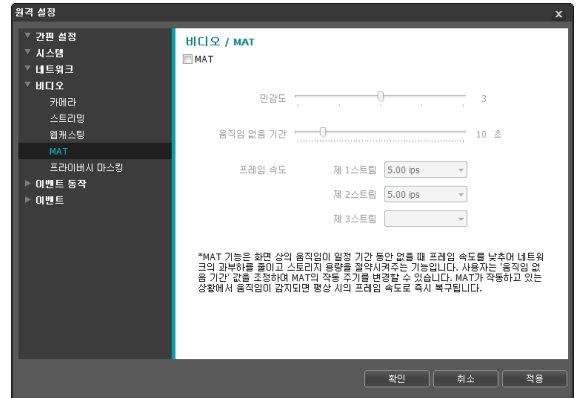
원격 설정

간편 설정
시스템
네트워크
비디오
카메라
스트리밍
웹캐스팅
MAT
프라이버시 마스킹
이벤트 동작
이벤트

비디오 / MAT

MAT

민감도 3

움직임 없음 기간 10 초

프레임 속도 제 1스트림 5.00 ips

제 2스트림 5.00 ips

제 3스트림

*MAT 기능은 화면 상의 움직임이 일정 기간 동안 없을 때 프레임 속도를 낮추어 네트워크의 과부하를 줄이고 스토리지 용량을 절약시켜주는 기능입니다. 사용자는 '움직임 없음 기간' 값을 조정하여 MAT의 작동 주기를 변경할 수 있습니다. MAT가 작동하고 있는 상황에서 움직임이 감지되면 평상 시의 프레임 속도로 즉시 복구됩니다.

확인 취소 적용